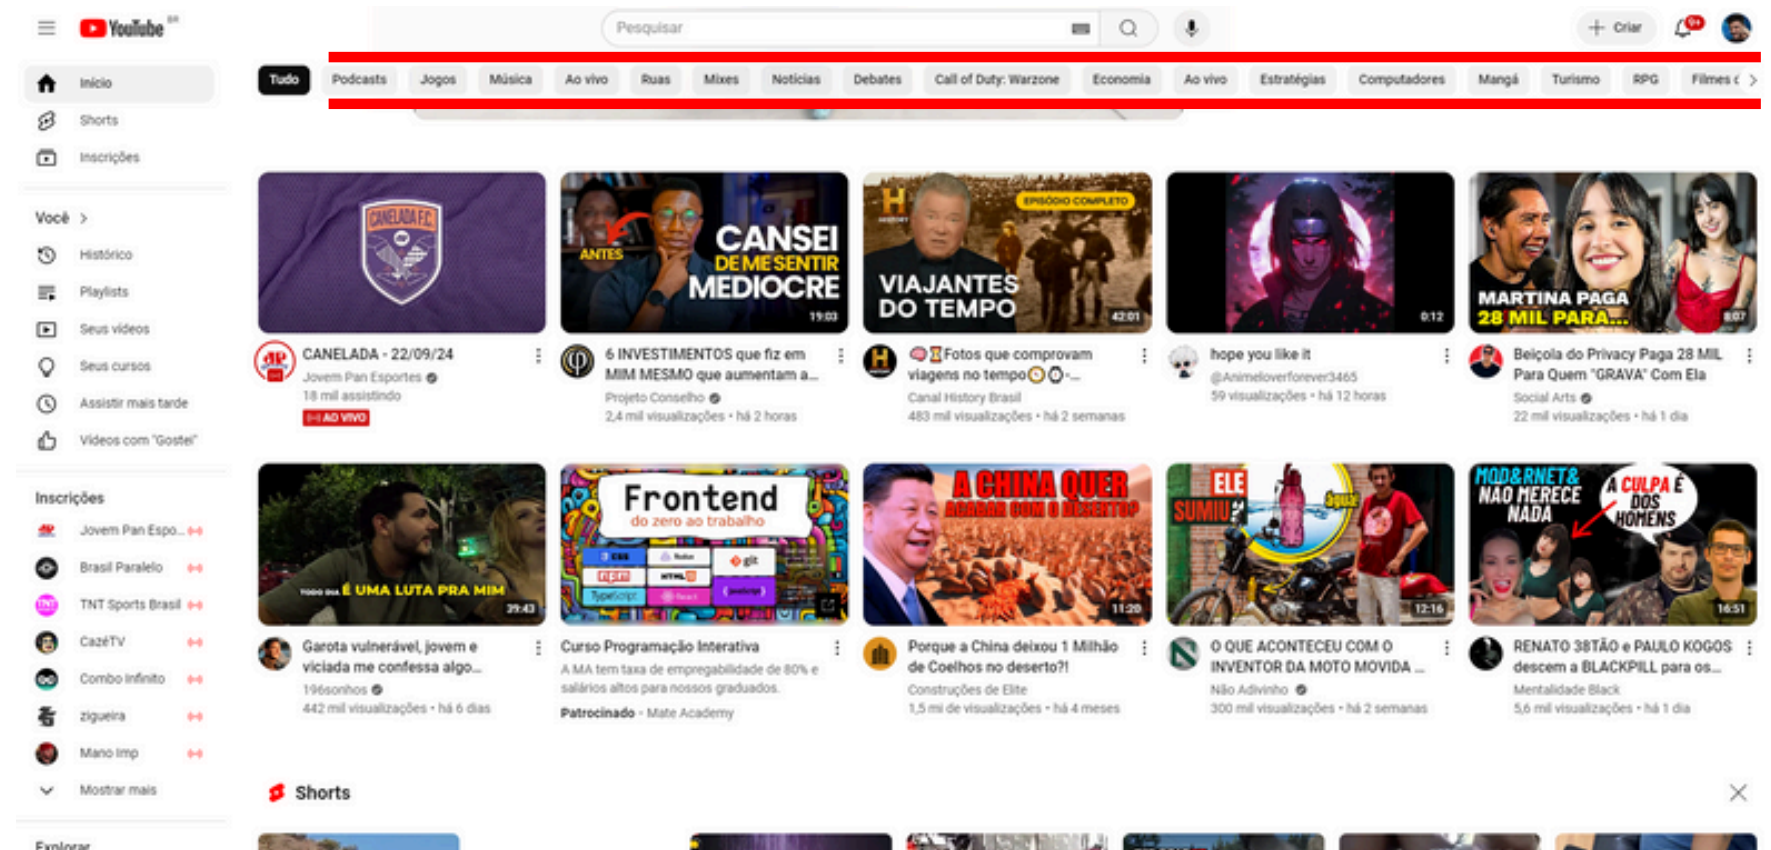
YouTube BR

Pesquisar

Criar 9+

Início
Shorts
Inscrições

Você >
Histórico
Playlists
Seus vídeos
Seus cursos
Assistir mais tarde
Vídeos com "Gostei"

Inscrições
Jovem Pan Espo...
Brasil Paralelo
TNT Sports Brasil
CazéTV
Combo Infinito
zigueira
Mano Imp
Mostrar mais

Explorar

Tudo | Podcasts | Jogos | Música | Ao vivo | Ruas | Mixes | Notícias | Debates | Call of Duty: Warzone | Economia | Ao vivo | Estratégias | Computadores | Mangá | Turismo | RPG | Filmes d

CANELADA F.C.
CANELADA - 22/09/24
Jovem Pan Esportes
18 mil assistindo
AO VIVO

ANTES CANSEI DE ME SENTIR MEDIOCRE 19:03
6 INVESTIMENTOS que fiz em MIM MESMO que aumentam a...
Projeto Conselho
2,4 mil visualizações • há 2 horas

EPISÓDIO COMPLETO VIAJANTES DO TEMPO 42:01
Fotos que comprovam viagens no tempo -...
Canal History Brasil
483 mil visualizações • há 2 semanas

0:12
hope you like it
@Animeloverforever3465
59 visualizações • há 12 horas

MARTINA PAGA 28 MIL PARA... 8:07
Beiçola do Privacy Paga 28 Mil Para Quem "GRAVA" Com Ela
Social Arts
22 mil visualizações • há 1 dia

É UMA LUTA PRA MIM 39:43
Garota vulnerável, jovem e viciada me confessa algo...
196sonhos
442 mil visualizações • há 6 dias

Frontend do zero ao trabalho
Curso Programação Interativa
A MA tem taxa de empregabilidade de 80% e salários altos para nossos graduados.
Patrocinado • Mate Academy

A CHINA QUER ACABAR COM O DESERTO? 11:20
Porque a China deixou 1 Milhão de Coelhos no deserto?!
Construções de Elite
1,5 mi de visualizações • há 4 meses

ELE SUMIU 12:16
O QUE ACONTECEU COM O INVENTOR DA MOTO MOVIDA ...
Não Adivinho
300 mil visualizações • há 2 semanas

MOD&RNET& NÃO MERECE NADA A CULPA É DOS HOMENS 16:51
RENATO 38TÃO e PAULO KOGOS descem a BLACKPILL para os...
Mentalidade Black
5,6 mil visualizações • há 1 dia

Shorts